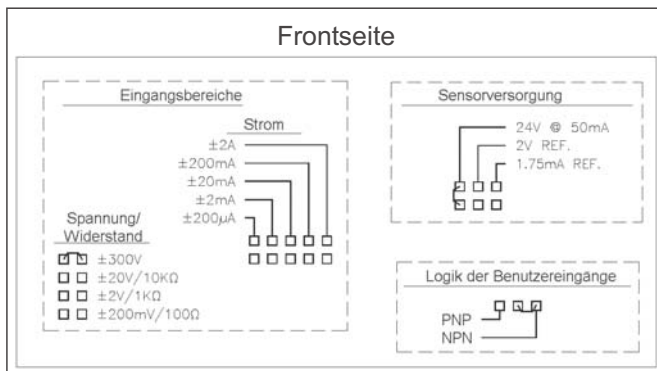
Frontseite

Eingangsbereiche

Strom
±2A
±200mA
±20mA
±2mA
±200µA

Spannung/
Widerstand
±300V
±20V/10KΩ
±2V/1KΩ
±200mV/100Ω

Sensorversorgung
24V @ 50mA
2V REF.
1.75mA REF.

Logik der Benutzereingänge
PNP
NPN